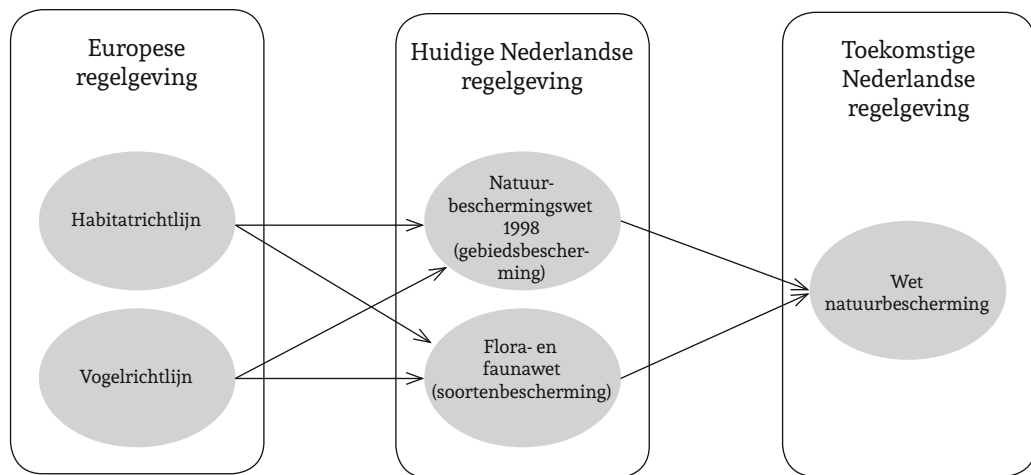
Europese regelgeving

Habitatrichtlijn

Vogelrichtlijn

Huidige Nederlandse regelgeving

Natuurbeschermingswet 1998 (gebiedsbescherming)

Flora- en faunawet (soortenbescherming)

Toekomstige Nederlandse regelgeving

Wet natuurbescherming